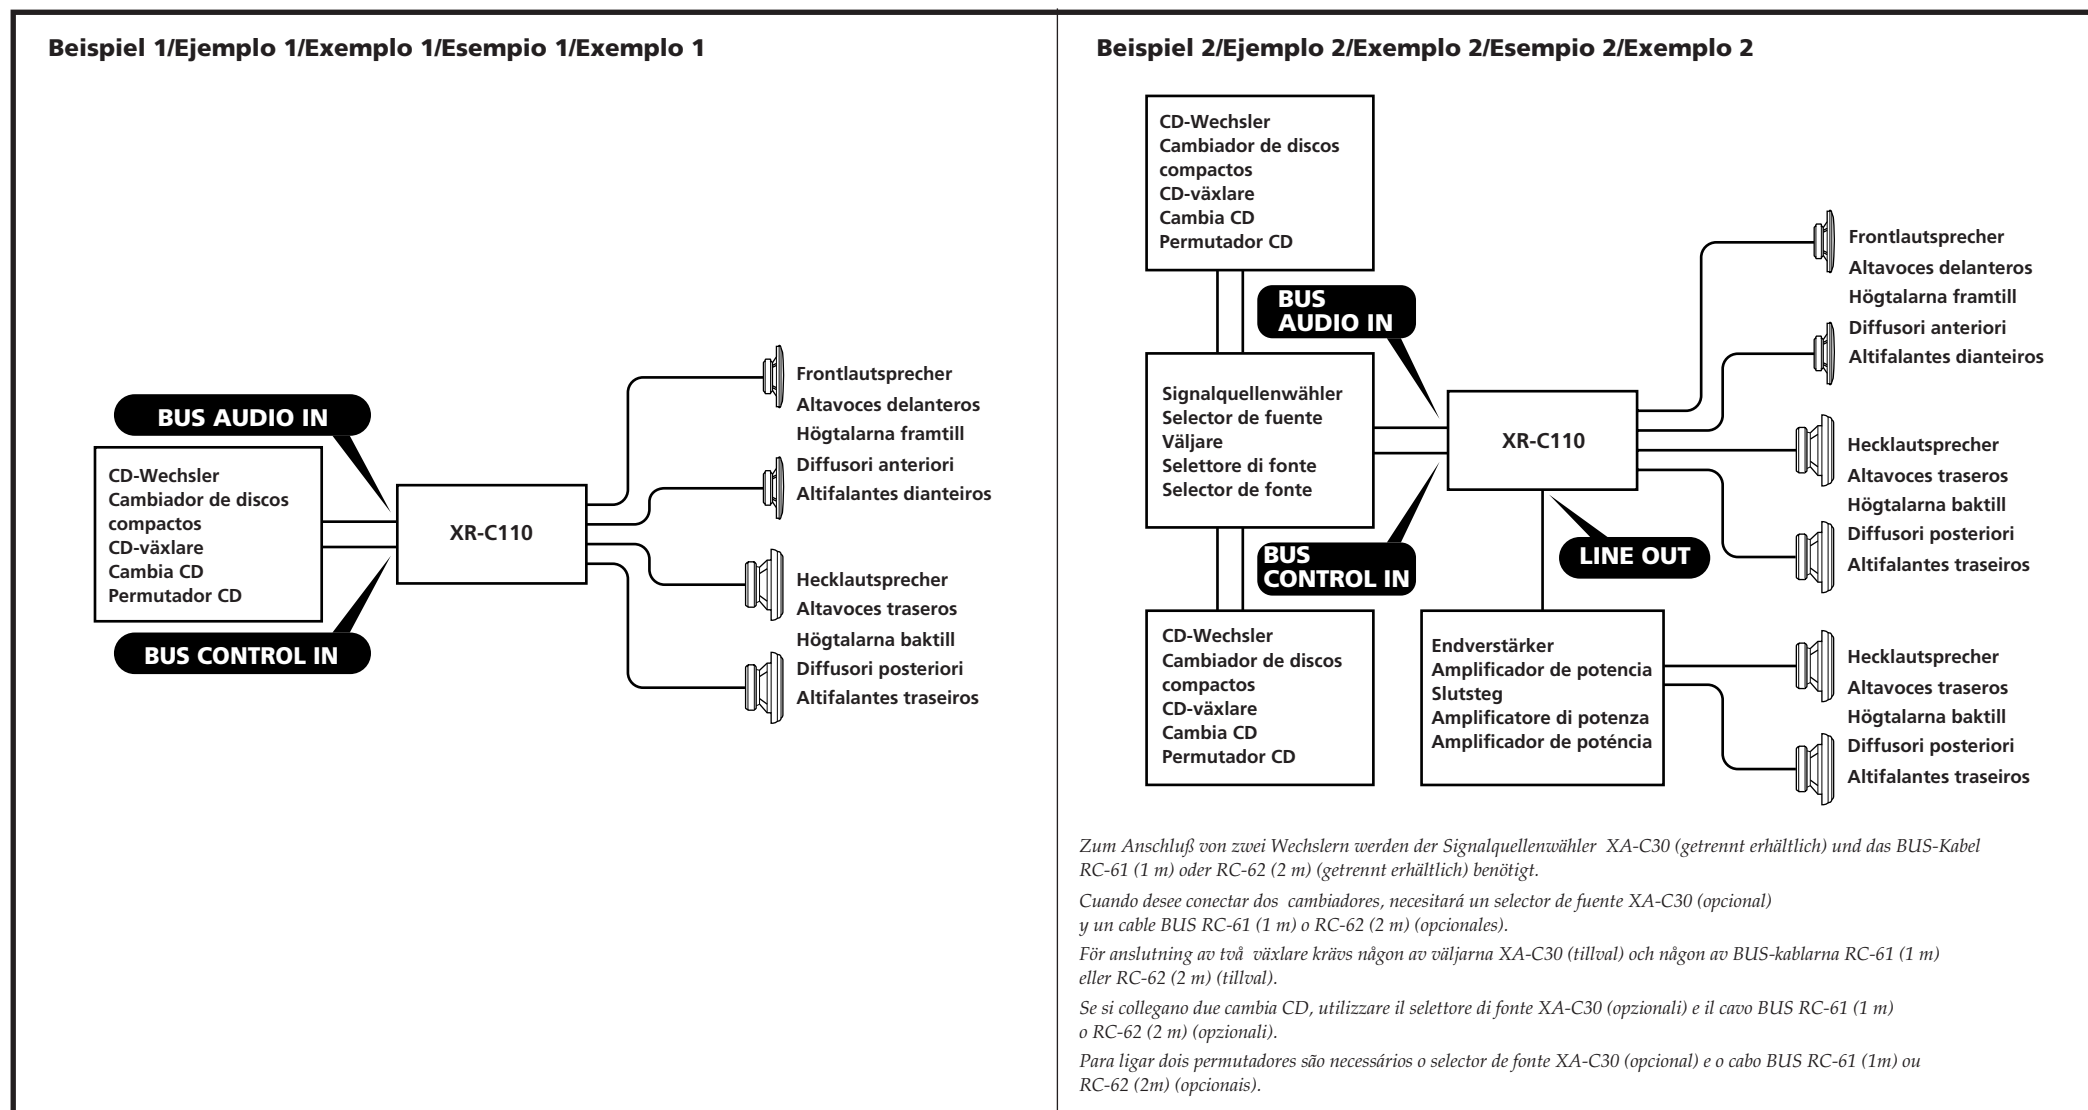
Beispiel 1/Ejemplo 1/Exemplo 1/Esempio 1/Exemplo 1

BUS AUDIO IN

CD-Wechsler
Cambiador de discos compactos
CD-växlare
Cambia CD
Permutador CD

BUS CONTROL IN

XR-C110

Frontlautsprecher
Altavoces delanteros
Högtalarna framtill
Diffusori anteriori
Altifalantes dianteiros

Hecklautsprecher
Altavoces traseros
Högtalarna baktill
Diffusori posteriori
Altifalantes traseiros

Beispiel 2/Ejemplo 2/Exemplo 2/Esempio 2/Exemplo 2

CD-Wechsler
Cambiador de discos compactos
CD-växlare
Cambia CD
Permutador CD

BUS AUDIO IN

Signalquellenwähler
Selector de fuente
Väljare
Selettore di fonte
Selector de fonte

BUS CONTROL IN

CD-Wechsler
Cambiador de discos compactos
CD-växlare
Cambia CD
Permutador CD

XR-C110

LINE OUT

Endverstärker
Amplificador de potencia
Slutsteg
Amplificatore di potenza
Amplificador de potência

Frontlautsprecher
Altavoces delanteros
Högtalarna framtill
Diffusori anteriori
Altifalantes dianteiros

Hecklautsprecher
Altavoces traseros
Högtalarna baktill
Diffusori posteriori
Altifalantes traseiros

Hecklautsprecher
Altavoces traseros
Högtalarna baktill
Diffusori posteriori
Altifalantes traseiros

Zum Anschluß von zwei Wechslern werden der Signalquellenwähler XA-C30 (getrennt erhältlich) und das BUS-Kabel RC-61 (1 m) oder RC-62 (2 m) (getrennt erhältlich) benötigt.

Cuando desee conectar dos cambiadores, necesitará un selector de fuente XA-C30 (opcional) y un cable BUS RC-61 (1 m) o RC-62 (2 m) (opcionales).

För anslutning av två växlare krävs någon av väljarna XA-C30 (tillval) och någon av BUS-kablarna RC-61 (1 m) eller RC-62 (2 m) (tillval).

Se si collegano due cambia CD, utilizzare il selettore di fonte XA-C30 (opzionali) e il cavo BUS RC-61 (1 m) o RC-62 (2 m) (opzionali).

Para ligar dois permutadores são necessários o selector de fonte XA-C30 (opcional) e o cabo BUS RC-61 (1m) ou RC-62 (2m) (opcionais).